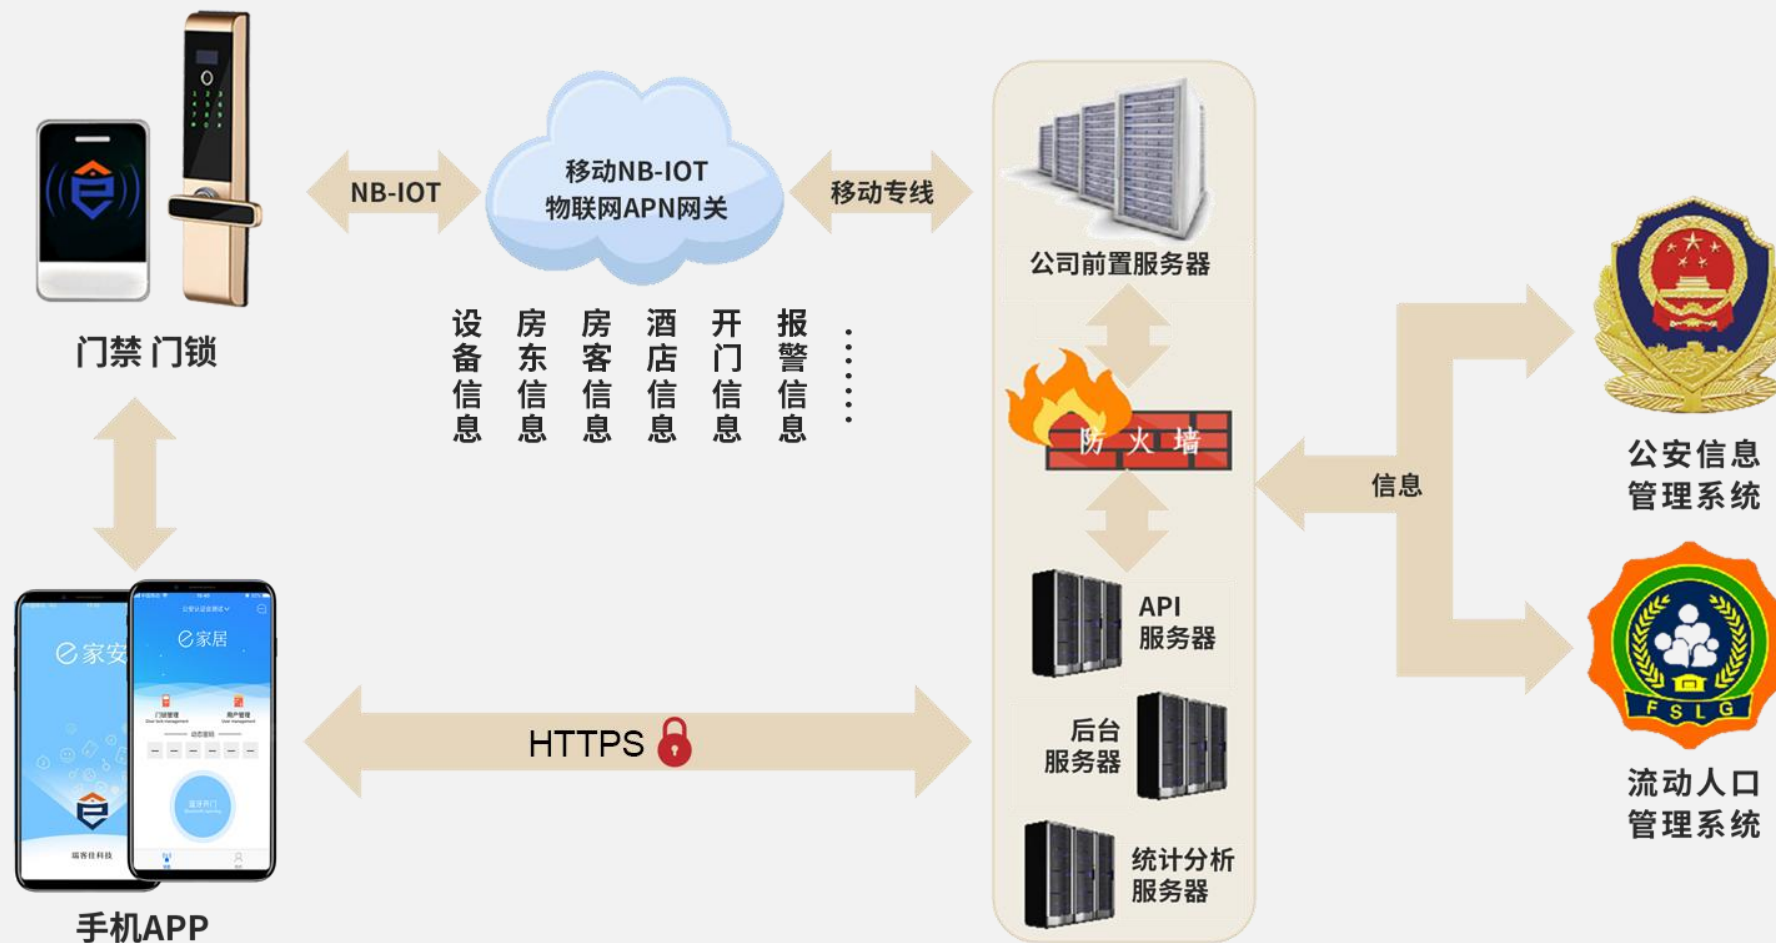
门禁 门锁

NB-IOT

移动NB-IOT
物联网APN网关

移动专线

公司前置服务器

设备信息

房东信息

房客信息

酒店信息

开门信息

报警信息

······

防火墙

信息

公安信息
管理系统

API
服务器

后台
服务器

统计分析
服务器

流动人口
管理系统

F S L G

HTTPS

家安

家居

瑞客佳科技

手机APP